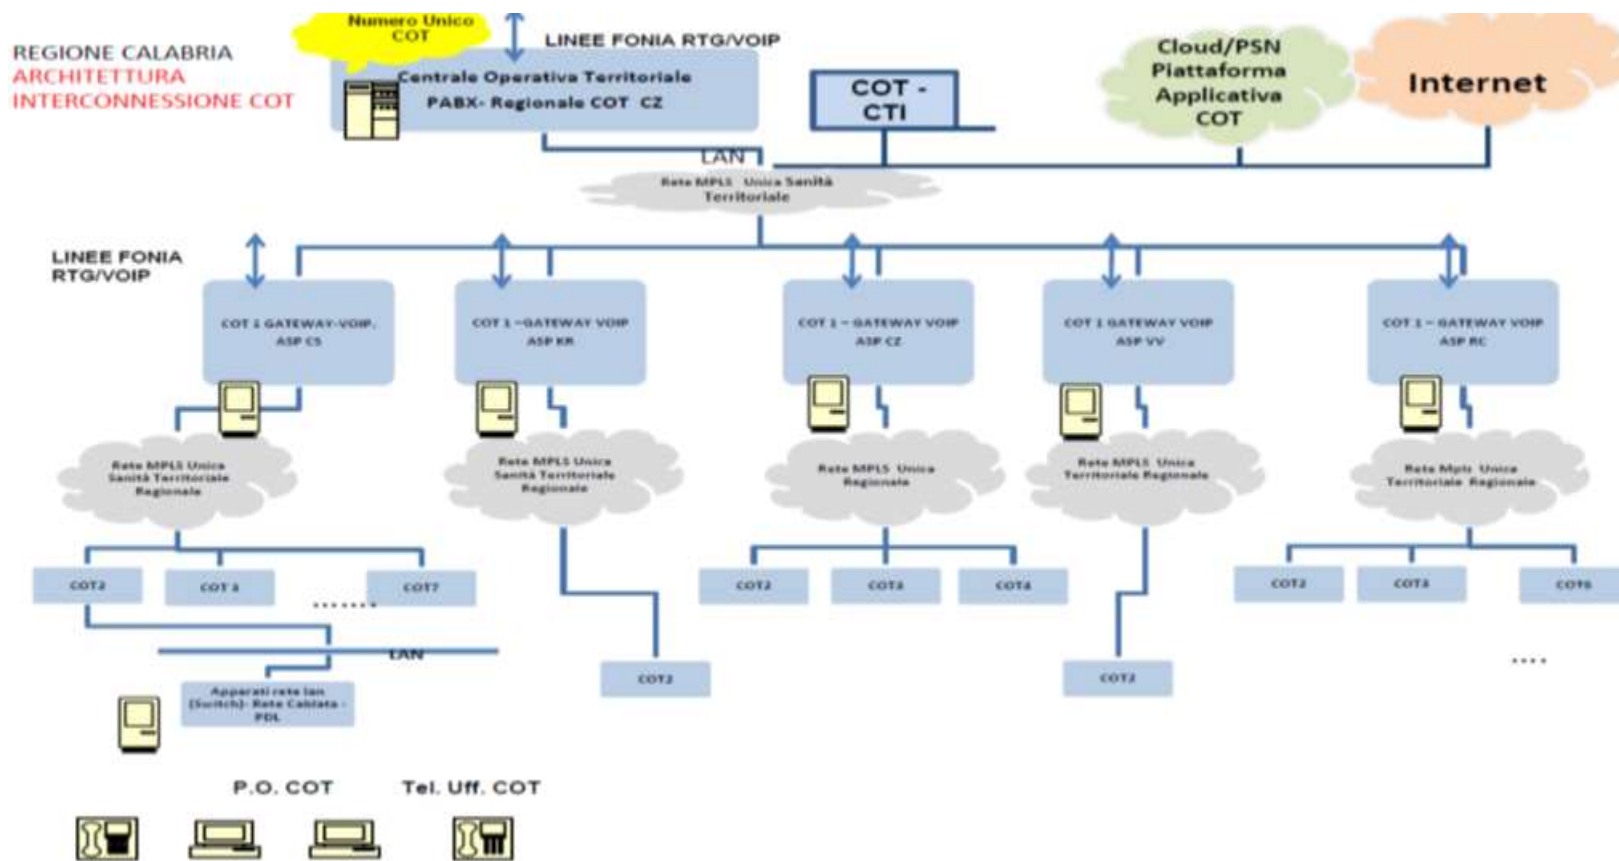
REGIONE CALABRIA
ARCHITETTURA
INTERCONNESSIONE COT

Numero Unico COT

LINEE FONIA RTG/VOIP

Centrale Operativa Territoriale
PABX- Regionale COT CZ

COT - CTI

Cloud/PSN Piattaforma Applicativa COT

Internet

LAN

Rete MPLS Unica Sanità Territoriale

LINEE FONIA RTG/VOIP

COT 1 GATEWAY-VOIP, ASP CS

COT 1 –GATEWAY VOIP ASP KR

COT 1 – GATEWAY VOIP ASP CZ

COT 1 GATEWAY VOIP ASP VV

COT 1 – GATEWAY VOIP ASP RC

Rete MPLS Unica Sanità Territoriale Regionale

Rete MPLS Unica Sanità Territoriale Regionale

Rete MPLS Unica Regionale

Rete MPLS Unica Territoriale Regionale

Rete Mpls Unica Territoriale Regionale

COT2

COT 3

........

COT7

COT2

COT3

COT4

COT2

COT3

COT6

LAN

COT2

COT2

....

Apparati rete lan (Switch)- Rete Cablata - PDL

P.O. COT

Tel. Uff. COT